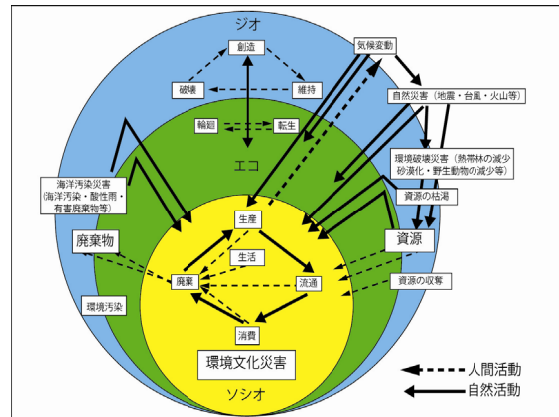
ジオ

創造

破壊

維持

輪廻

転生

エコ

気候変動

自然災害（地震・台風・火山等）

環境破壊災害（熱帯林の減少 砂漠化・野生動物の減少等）

資源の枯渇

資源

資源の収奪

海洋汚染災害（海洋汚染・酸性雨・有害廃棄物等）

廃棄物

環境汚染

生産

生活

廃棄

流通

消費

環境文化災害

ソシオ

人間活動

自然活動